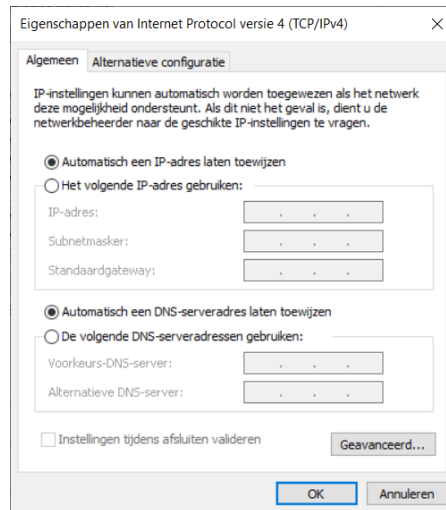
Eigenschappen van Internet Protocol versie 4 (TCP/IPv4)

×

Algemeen

Alternatieve configuratie

IP-instellingen kunnen automatisch worden toegewezen als het netwerk deze mogelijkheid ondersteunt. Als dit niet het geval is, dient u de netwerkbeheerder naar de geschikte IP-instellingen te vragen.

Automatisch een IP-adres laten toewijzen

Het volgende IP-adres gebruiken:

IP-adres:

. . .

Subnetmasker:

. . .

Standaardgateway:

. . .

Automatisch een DNS-serveradres laten toewijzen

De volgende DNS-serveradressen gebruiken:

Voorkeurs-DNS-server:

. . .

Alternatieve DNS-server:

. . .

Instellingen tijdens afsluiten valideren

Geavanceerd...

OK

Annuleren